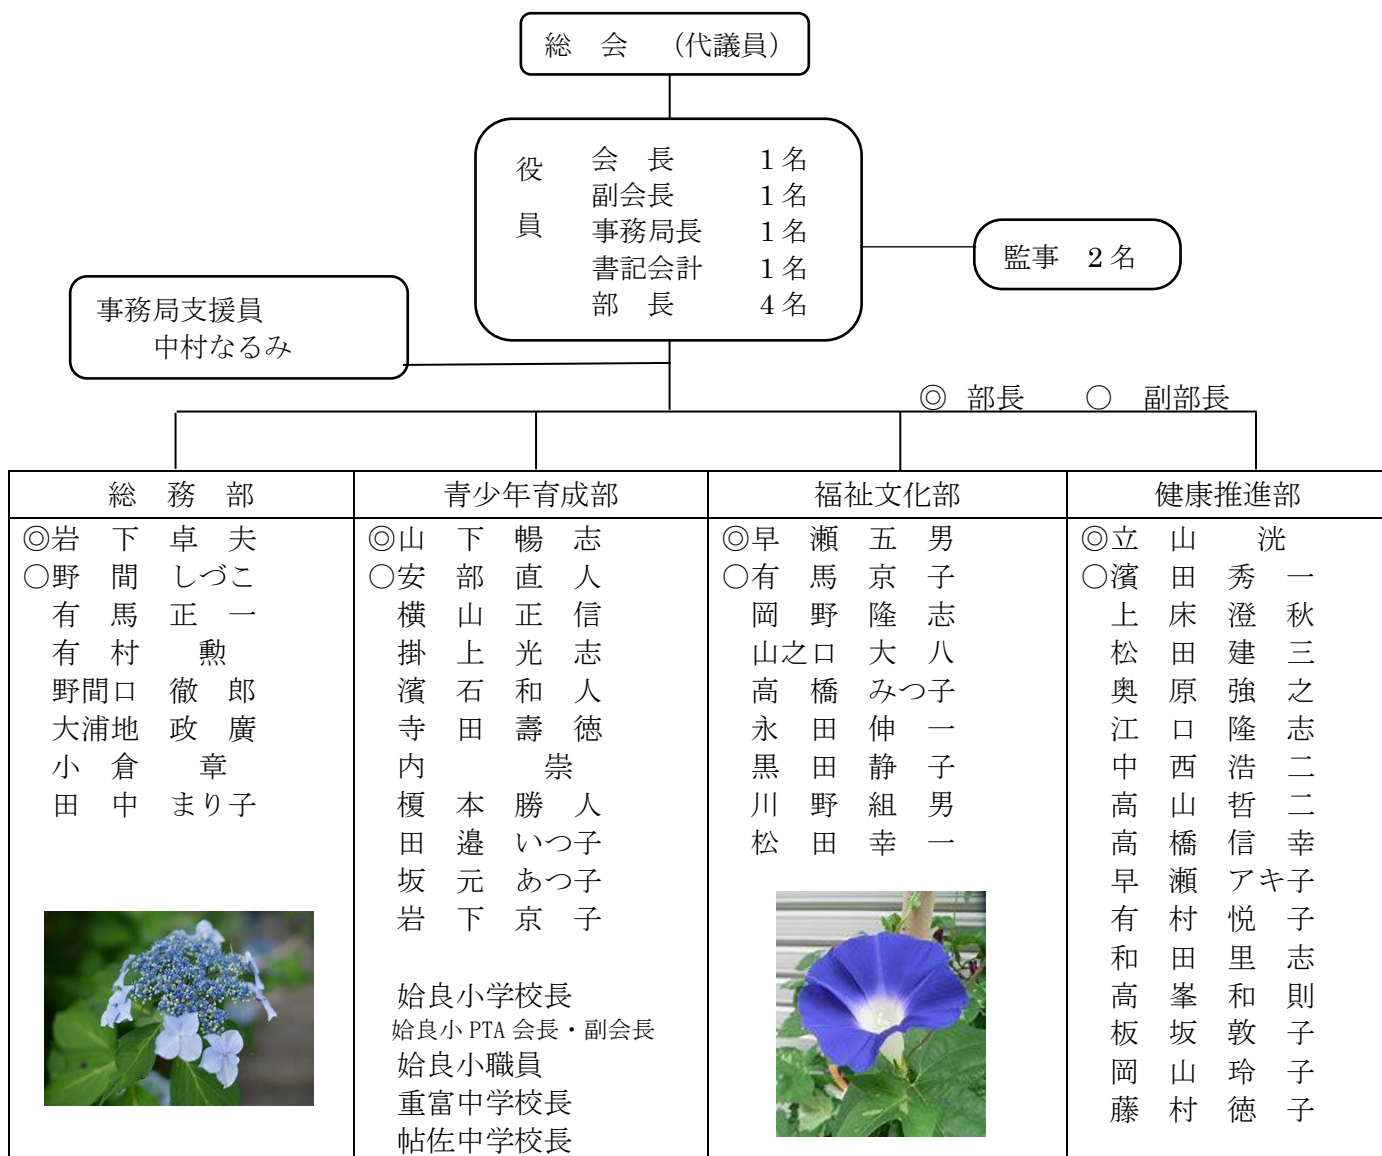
総　会　（代議員）

役員
会　長　1名
副会長　1名
事務局長　1名
書記会計　1名
部　長　4名

監事　2名

事務局支援員
中村なるみ

◎　部長　〇　副部長

| 総　務　部 | 青少年育成部 | 福祉文化部 | 健康推進部 |
|---|---|---|---|
| ◎岩　下　卓　夫 | ◎山　下　暢　志 | ◎早　瀬　五　男 | ◎立　山　洸 |
| 〇野　間　しづこ | 〇安　部　直　人 | 〇有　馬　京　子 | 〇濱　田　秀　一 |
| 有　馬　正　一 | 横　山　正　信 | 岡　野　隆　志 | 上　床　澄　秋 |
| 有　村　勲 | 掛　上　光　志 | 山之口　大　八 | 松　田　建　三 |
| 野間口　徹　郎 | 濱　石　和　人 | 高　橋　みつ子 | 奥　原　強　之 |
| 大浦地　政　廣 | 寺　田　壽　徳 | 永　田　伸　一 | 江　口　隆　志 |
| 小　倉　章 | 内　崇 | 黒　田　静　子 | 中　西　浩　二 |
| 田　中　まり子 | 榎　本　勝　人 | 川　野　組　男 | 高　山　哲　二 |
| | 田　邉　いつ子 | 松　田　幸　一 | 高　橋　信　幸 |
| | 坂　元　あつ子 | | 早　瀬　アキ子 |
| | 岩　下　京　子 | | 有　村　悦　子 |
| | | | 和　田　里　志 |
| | 始良小学校長 | | 高　峯　和　則 |
| | 始良小 PTA 会長・副会長 | | 板　坂　敦　子 |
| | 始良小職員 | | 岡　山　玲　子 |
| | 重富中学校長 | | 藤　村　徳　子 |
| | 帖佐中学校長 | | |